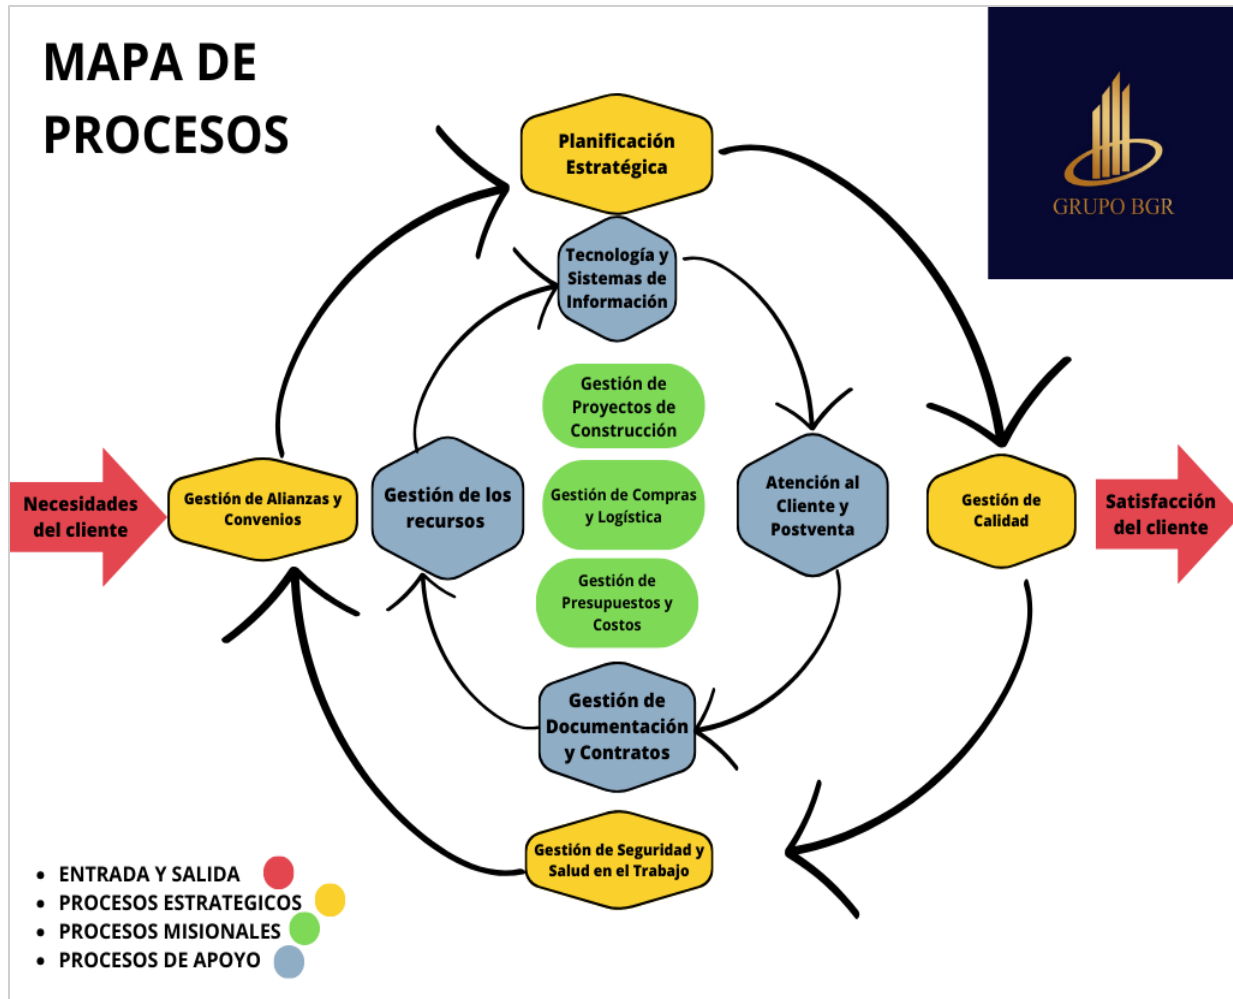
MAPA DE PROCESOS

GRUPO BGR

Planificación Estratégica

Tecnología y Sistemas de Información

Gestión de Proyectos de Construcción

Gestión de Compras y Logística

Gestión de Presupuestos y Costos

Necesidades del cliente

Gestión de Alianzas y Convenios

Gestión de los recursos

Atención al Cliente y Postventa

Gestión de Calidad

Satisfacción del cliente

Gestión de Documentación y Contratos

Gestión de Seguridad y Salud en el Trabajo

- ENTRADA Y SALIDA
- PROCESOS ESTRATEGICOS
- PROCESOS MISIONALES
- PROCESOS DE APOYO